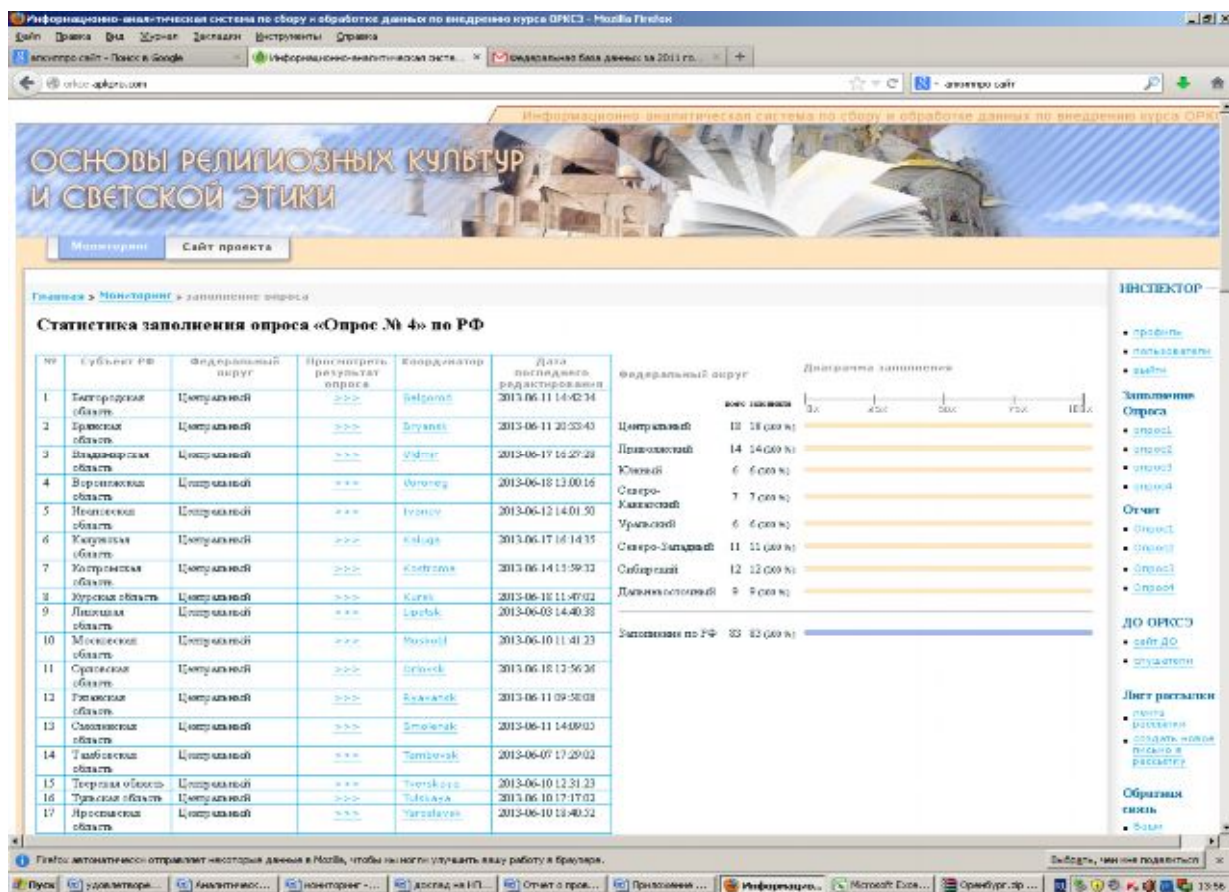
Информационно-аналитическая система по сбору и обработке данных по внедрению курса ОРКСЭ - Mozilla Firefox
Файл Правка Вид Журнал Закладки Инструменты Справка
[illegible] сайт - Поиск в Google | Информационно-аналитическая систе... | Федеральная база данных за 2011 го...
orkce-apkpro.com
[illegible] сайт

Информационно-аналитическая система по сбору и обработке данных по внедрению курса ОРК

ОСНОВЫ РЕЛИГИОЗНЫХ КУЛЬТУР И СВЕТСКОЙ ЭТИКИ

Мониторинг | Сайт проекта

Главная > Мониторинг > заполнение опроса

Статистика заполнения опроса «Опрос № 4» по РФ

| № | Субъект РФ | Федеральный округ | Просмотреть результат опроса | Координатор | Дата последнего редактирования |
|---|---|---|---|---|---|
| 1 | Белгородская область | Центральный | >>> | Belgorod | 2013-06-11 14:42:34 |
| 2 | Брянская область | Центральный | >>> | Bryansk | 2013-06-11 20:53:43 |
| 3 | Владимирская область | Центральный | >>> | Vldmr | 2013-06-17 16:27:29 |
| 4 | Воронежская область | Центральный | >>> | Voronezg | 2013-06-18 13:00:16 |
| 5 | Ивановская область | Центральный | >>> | Ivanov | 2013-06-12 14:01:50 |
| 6 | Калужская область | Центральный | >>> | Kaluga | 2013-06-17 16:14:35 |
| 7 | Костромская область | Центральный | >>> | Kostroma | 2013-06-14 13:59:32 |
| 8 | Курская область | Центральный | >>> | Kursk | 2013-06-18 11:47:02 |
| 9 | Липецкая область | Центральный | >>> | Lipetsk | 2013-06-03 14:40:38 |
| 10 | Московская область | Центральный | >>> | Moskobl | 2013-06-10 11:41:23 |
| 11 | Орловская область | Центральный | >>> | Orlovsk | 2013-06-18 12:56:36 |
| 12 | Рязанская область | Центральный | >>> | Ryazansk | 2013-06-17 09:50:08 |
| 13 | Смоленская область | Центральный | >>> | Smolensk | 2013-06-11 14:09:03 |
| 14 | Тамбовская область | Центральный | >>> | Tambovsk | 2013-06-07 17:29:02 |
| 15 | Тверская область | Центральный | >>> | Tverskaya | 2013-06-10 12:31:23 |
| 16 | Тульская область | Центральный | >>> | Tulskaya | 2013-06-10 17:17:02 |
| 17 | Ярославская область | Центральный | >>> | Yaroslavsk | 2013-06-10 18:40:32 |

Федеральный округ | Диаграмма заполнения
всего заполнено | 0% 25% 50% 75% 100%
Центральный 18 18 (100 %)
Приволжский 14 14 (100 %)
Южный 6 6 (100 %)
Северо-Кавказский 7 7 (100 %)
Уральский 6 6 (100 %)
Северо-Западный 11 11 (100 %)
Сибирский 12 12 (100 %)
Дальневосточный 9 9 (100 %)
Заполнено по РФ 83 83 (100 %)

ИНСПЕКТОР
• профиль
• пользователи
• выйти
Заполнение Опроса
• опрос1
• опрос2
• опрос3
• опрос4
Отчет
• Опрос1
• Опрос2
• Опрос3
• Опрос4
ДО ОРКСЭ
• сайт ДО
• слушатели
Лист рассылки
• лента рассылки
• создать новое письмо в рассылку
Обратная связь
• Вопр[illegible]

Firefox автоматически отправляет некоторые данные в Mozilla, чтобы мы могли улучшать вашу работу в браузере.
Выбрать, чем мне поделиться

Пуск | удовлетворе... | Аналитичес... | мониторинг -... | доклад на НП... | Отчет о пров... | Приложение ... | Информацио... | Microsoft Exce... | Оренбург.zip... | 13:5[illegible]